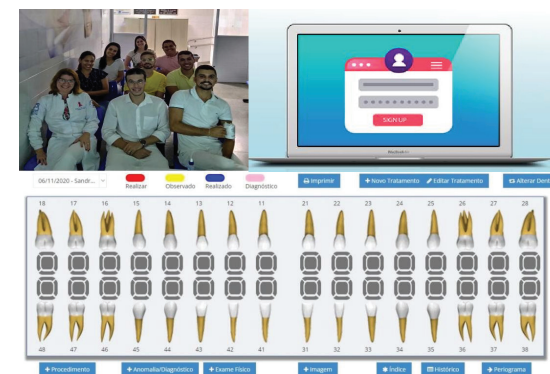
SIGN UP

MacBook

06/11/2020 - Sandr...

Realizar

Observado

Realizado

Diagnóstico

Imprimir

+ Novo Tratamento

Editar Tratamento

Alterar Dent

18 17 16 15 14 13 12 11 21 22 23 24 25 26 27 28

48 47 46 45 44 43 42 41 31 32 33 34 35 36 37 38

+ Procedimento

+ Anomalia/Diagnóstico

+ Exame Físico

+ Imagem

Índice

Histórico

Periograma